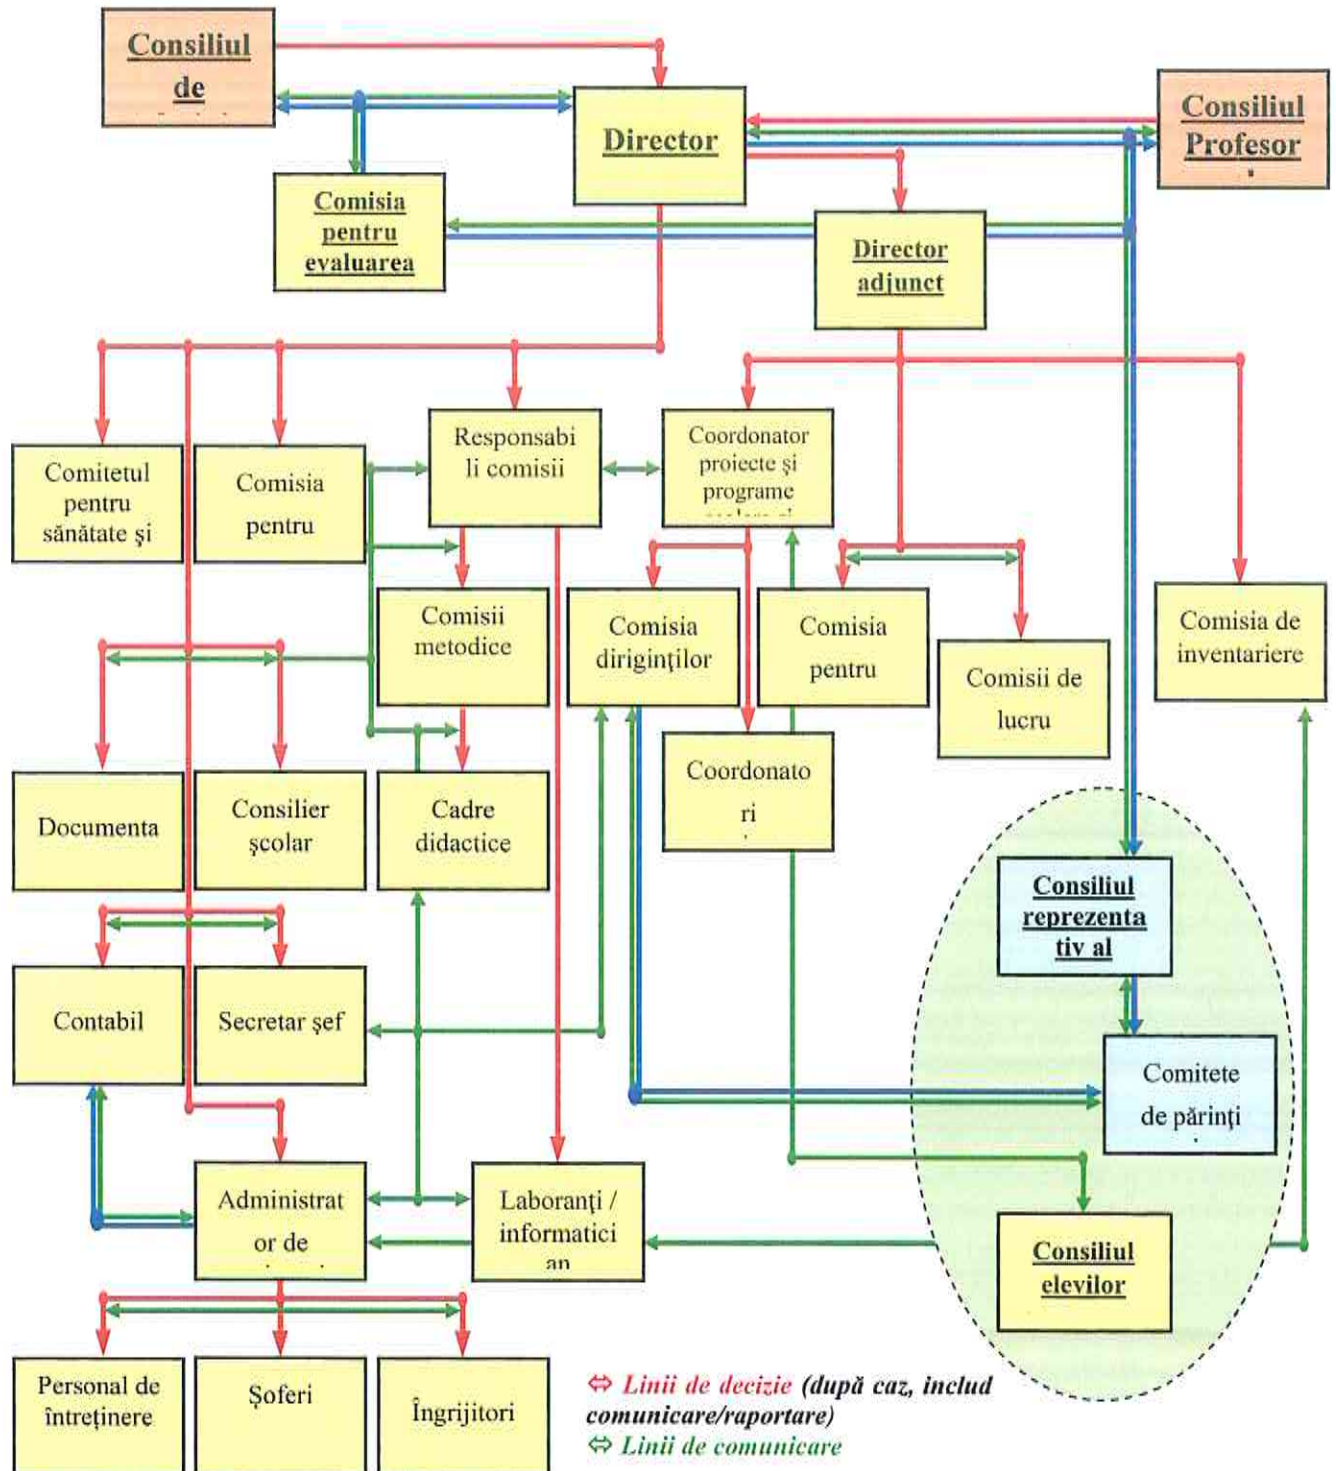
Consiliul de

Director

Consiliul Profesor

Comisia pentru evaluarea

Director adjunct

Comitetul pentru sănătate şi

Comisia pentru

Responsabili comisii

Coordonator proiecte şi programe

Comisii metodice

Comisia diriginţilor

Comisia pentru

Comisii de lucru

Comisia de inventariere

Documenta

Consilier şcolar

Cadre didactice

Coordonatori

Consiliul reprezentativ al

Contabil

Secretar şef

Comitete de părinţi

Administrator de

Laboranţi / informatician

Consiliul elevilor

Personal de întreţinere

Şoferi

Îngrijitori

⇔ Linii de decizie (după caz, includ comunicare/raportare)
⇔ Linii de comunicare